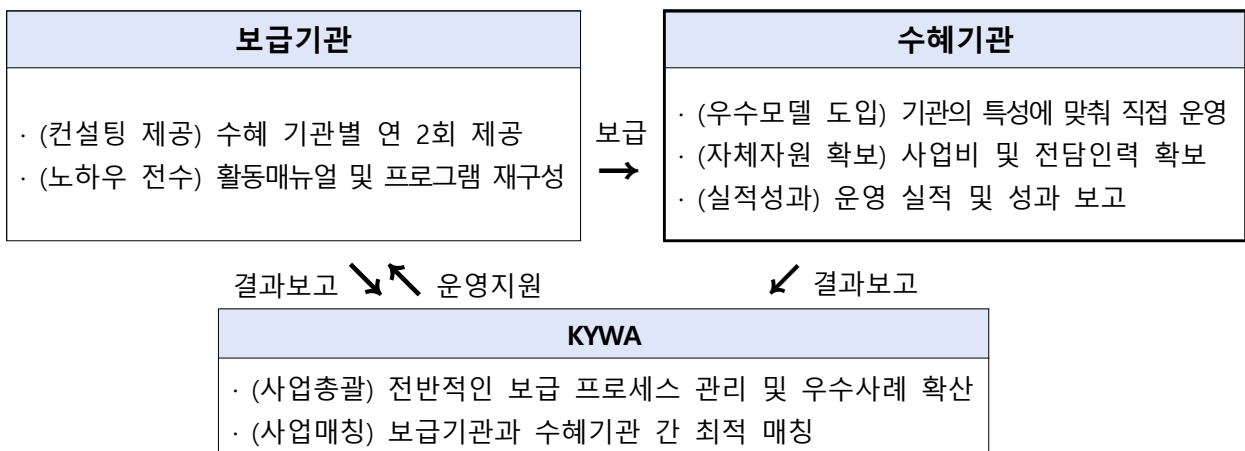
보급기관

· (컨설팅 제공) 수혜 기관별 연 2회 제공
· (노하우 전수) 활동매뉴얼 및 프로그램 재구성

보급 →

수혜기관

· (우수모델 도입) 기관의 특성에 맞춰 직접 운영
· (자체자원 확보) 사업비 및 전담인력 확보
· (실적성과) 운영 실적 및 성과 보고

결과보고 ↘ ↖ 운영지원

↙ 결과보고

KYWA

· (사업총괄) 전반적인 보급 프로세스 관리 및 우수사례 확산
· (사업매칭) 보급기관과 수혜기관 간 최적 매칭